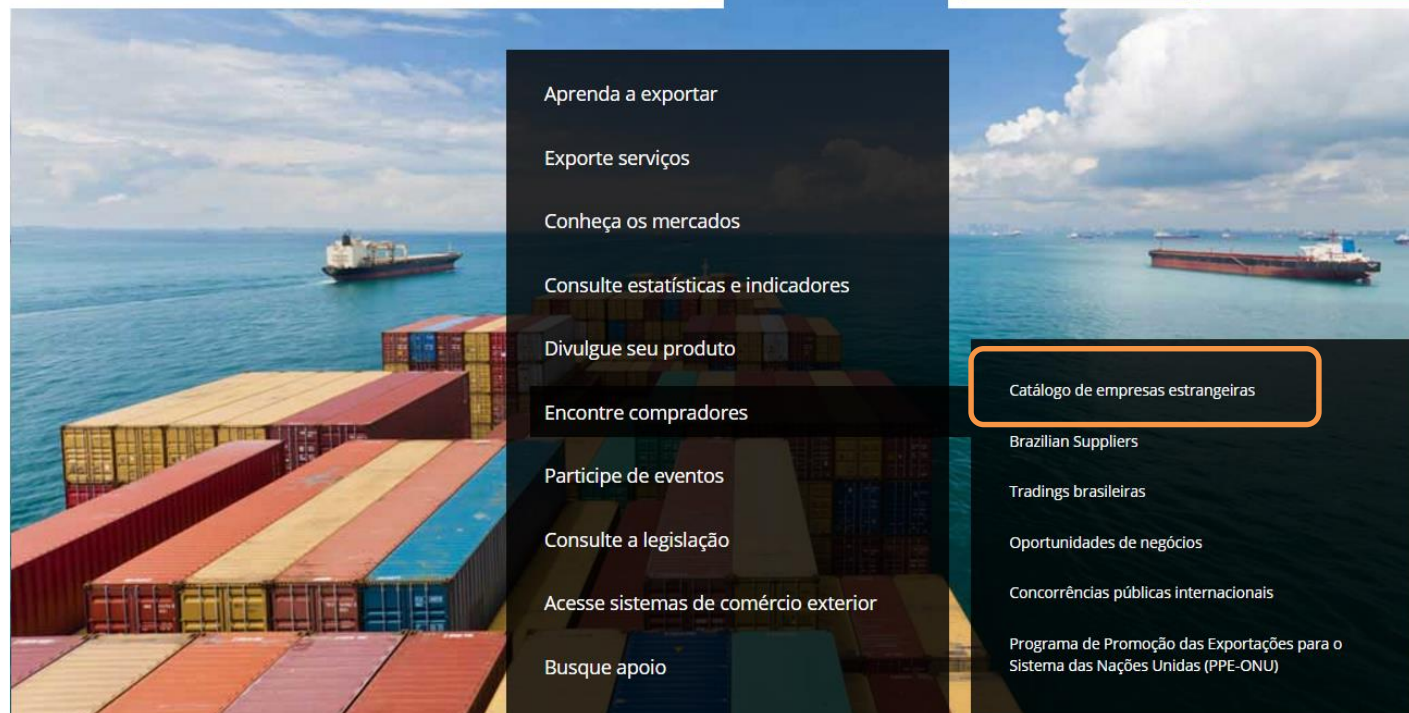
Aprenda a exportar

Exporte serviços

Conheça os mercados

Consulte estatísticas e indicadores

Divulgue seu produto

Encontre compradores

Participe de eventos

Consulte a legislação

Acesse sistemas de comércio exterior

Busque apoio

Catálogo de empresas estrangeiras

Brazilian Suppliers

Tradings brasileiras

Oportunidades de negócios

Concorrências públicas internacionais

Programa de Promoção das Exportações para o Sistema das Nações Unidas (PPE-ONU)